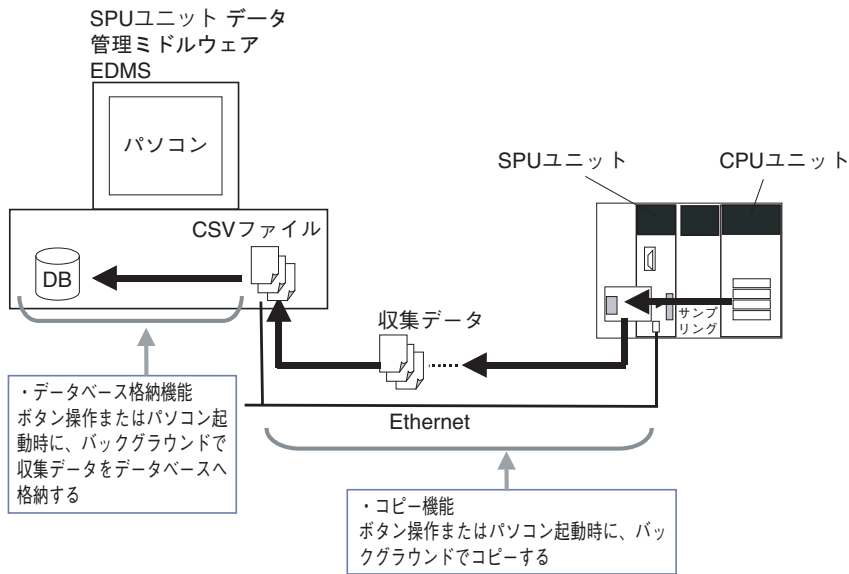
SPUユニット データ
管理ミドルウェア
EDMS

パソコン

SPUユニット

CPUユニット

CSVファイル

DB

サンプリング

収集データ

・データベース格納機能
ボタン操作またはパソコン起動時に、バックグラウンドで収集データをデータベースへ格納する

Ethernet

・コピー機能
ボタン操作またはパソコン起動時に、バックグラウンドでコピーする